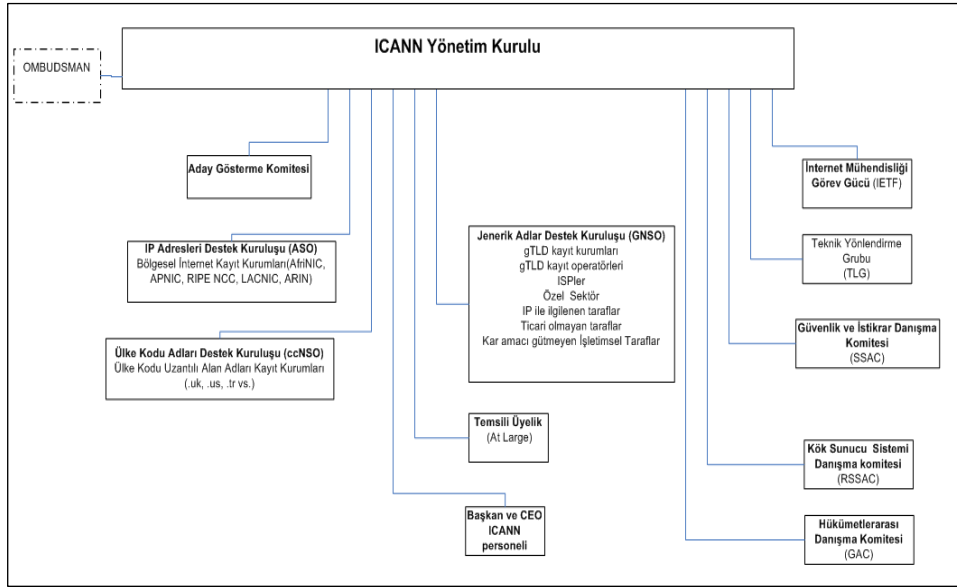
ICANN Yönetim Kurulu

OMBUDSMAN

Aday Gösterme Komitesi

IP Adresleri Destek Kuruluşu (ASO)
Bölgesel İnternet Kayıt Kurumları(AfriNIC, APNIC, RIPE NCC, LACNIC, ARIN)

Ülke Kodu Adları Destek Kuruluşu (ccNSO)
Ülke Kodu Uzantılı Alan Adları Kayıt Kurumları (.uk, .us, .tr vs.)

Jenerik Adlar Destek Kuruluşu (GNSO)
gTLD kayıt kurumları
gTLD kayıt operatörleri
ISPler
Özel Sektör
IP ile ilgilenen taraflar
Ticari olmayan taraflar
Kar amacı gütmeyen İşletimsel Taraflar

Temsili Üyelik
(At Large)

Başkan ve CEO
ICANN
personeli

İnternet Mühendisliği Görev Gücü (IETF)

Teknik Yönlendirme Grubu
(TLG)

Güvenlik ve İstikrar Danışma Komitesi
(SSAC)

Kök Sunucu Sistemi Danışma komitesi
(RSSAC)

Hükümetlerarası Danışma Komitesi
(GAC)